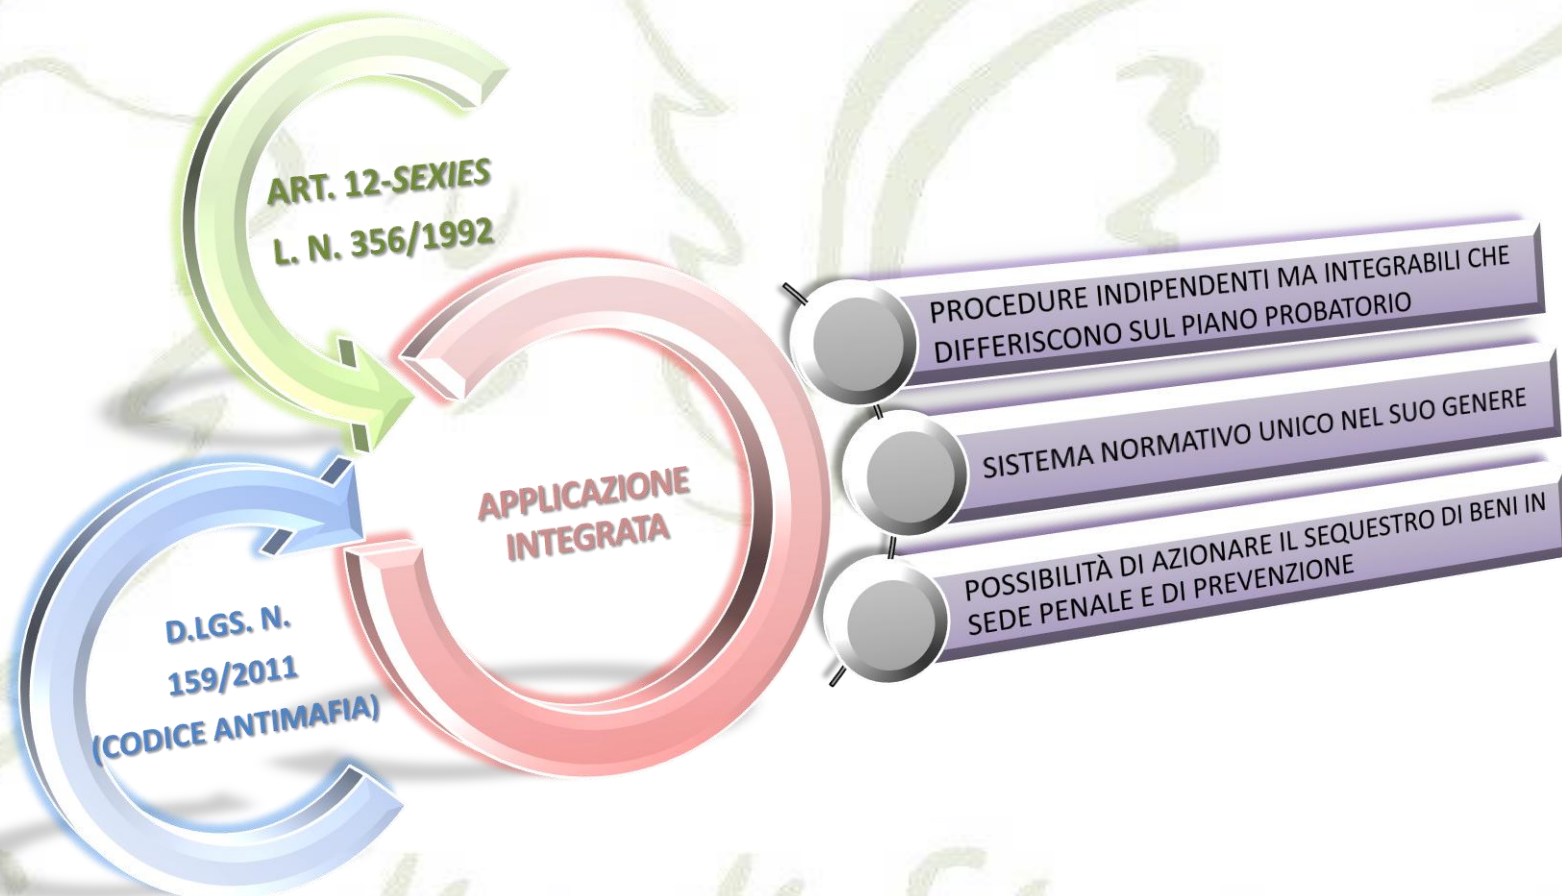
ART. 12-SEXIES
L. N. 356/1992

D.LGS. N. 159/2011 (CODICE ANTIMAFIA)

APPLICAZIONE INTEGRATA

PROCEDURE INDIPENDENTI MA INTEGRABILI CHE DIFFERISCONO SUL PIANO PROBATORIO

SISTEMA NORMATIVO UNICO NEL SUO GENERE

POSSIBILITÀ DI AZIONARE IL SEQUESTRO DI BENI IN SEDE PENALE E DI PREVENZIONE